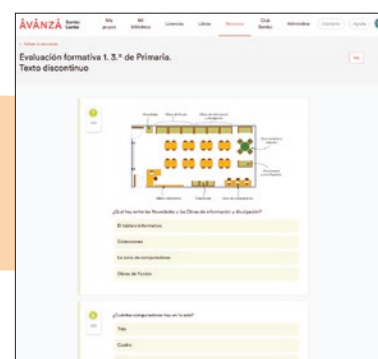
ÁVANZA Santillana

Mis grupos

Mi biblioteca

Licencias

Libros

Recursos

Club Santillana

Administrar

Contacto

Ayuda

< Volver a recursos

Evaluación formativa 1. 3.º de Primaria. Texto discontinuo

Ver

1

Novedades

Obras de ficción

Obras de información y divulgación

Zona de lectura y debate

Zona de computadoras

Tablero informativo

Colecciones

Zona de computadoras

¿Qué hay entre las Novedades y las Obras de información y divulgación?

El tablero informativo

Colecciones

La zona de computadoras

Obras de ficción

2

¿Cuántas computadoras hay en la sala?

Tres

Cuatro